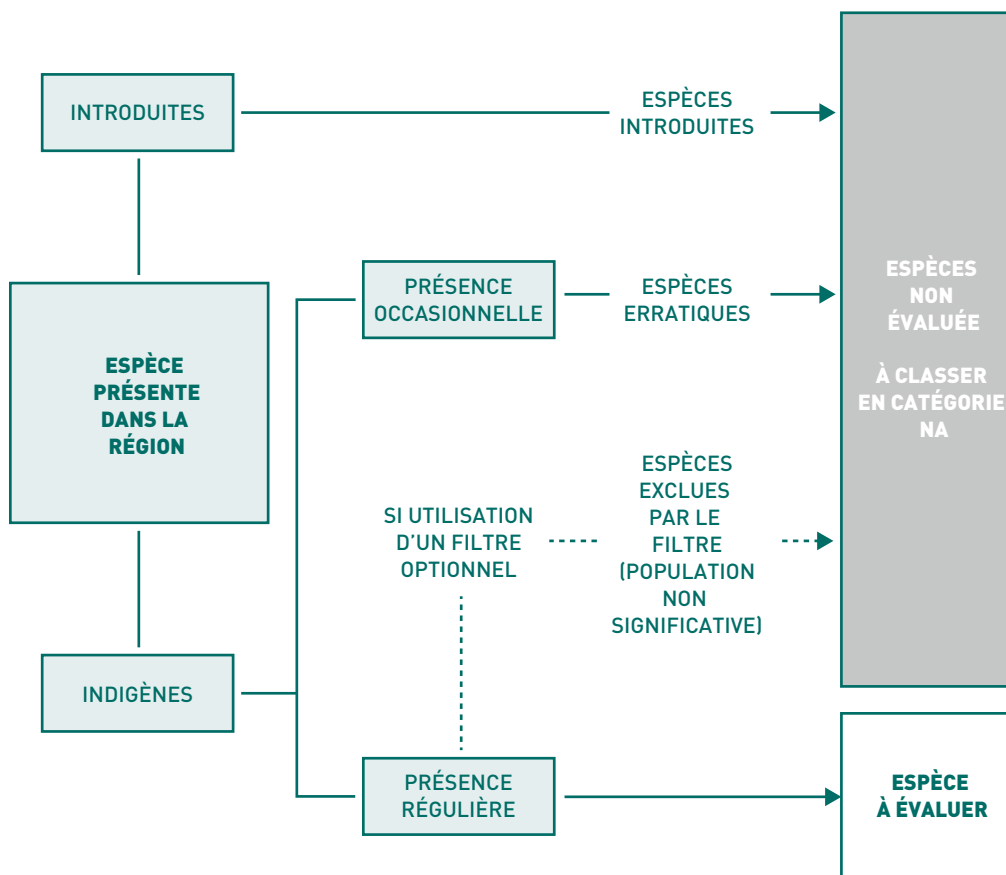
INTRODUITES

ESPÈCES INTRODUITES

ESPÈCE PRÉSENTE DANS LA RÉGION

PRÉSENCE OCCASIONNELLE

ESPÈCES ERRATIQUES

ESPÈCES NON ÉVALUÉE

À CLASSER EN CATÉGORIE NA

SI UTILISATION D'UN FILTRE OPTIONNEL

ESPÈCES EXCLUES PAR LE FILTRE (POPULATION NON SIGNIFICATIVE)

INDIGÈNES

PRÉSENCE RÉGULIÈRE

ESPÈCE À ÉVALUER